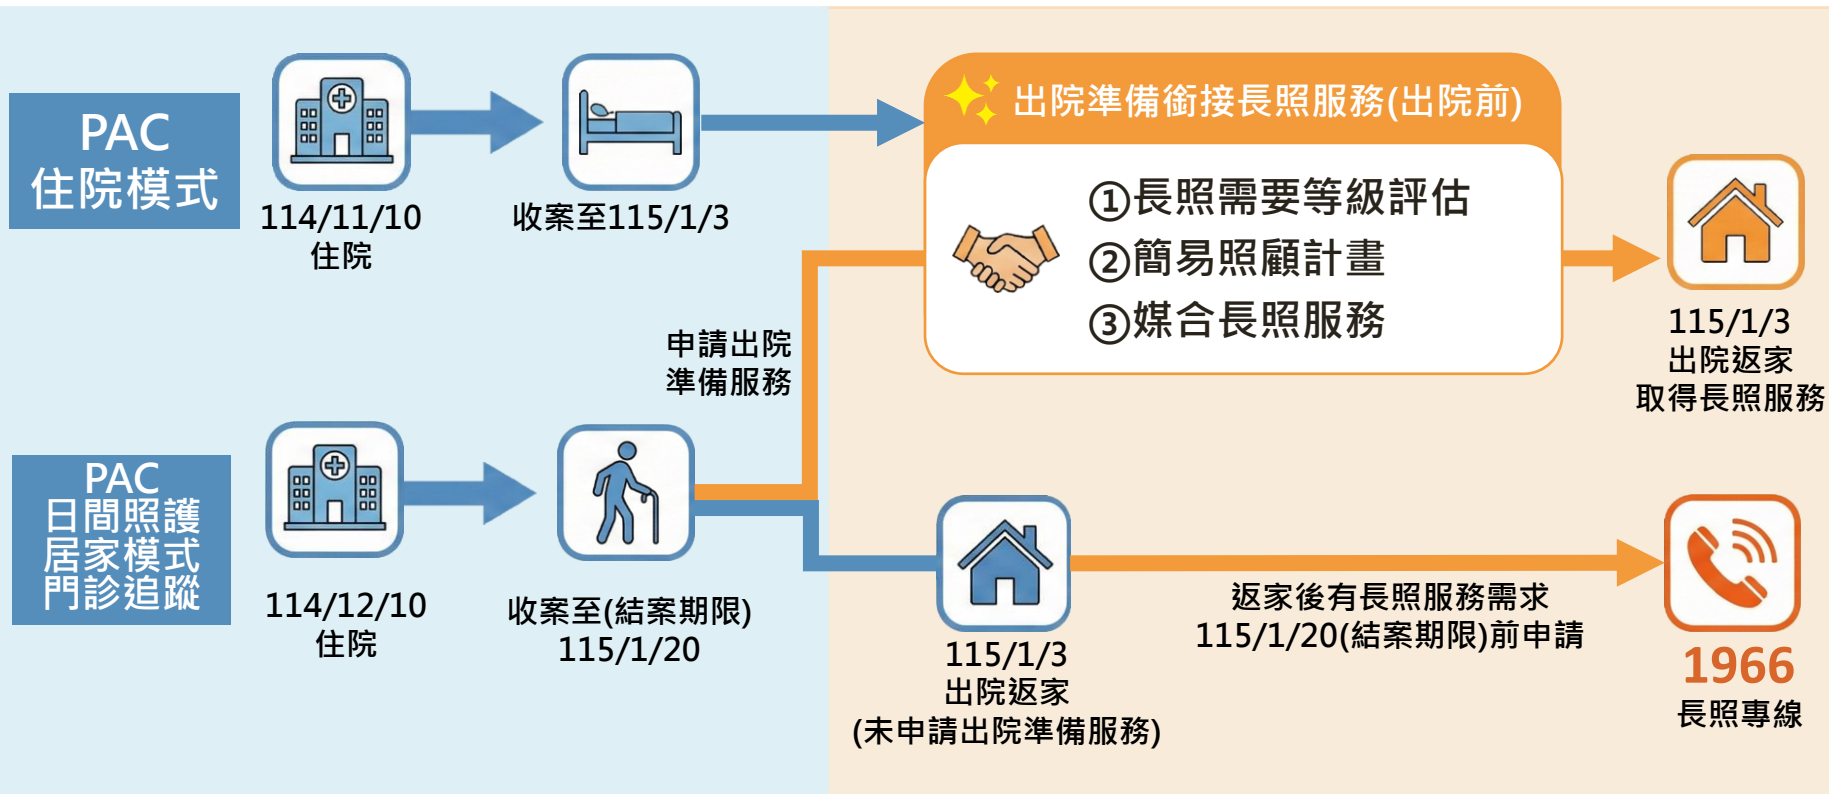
PAC
住院模式

114/11/10
住院

收案至115/1/3

出院準備銜接長照服務(出院前)

①長照需要等級評估
②簡易照顧計畫
③媒合長照服務

115/1/3
出院返家
取得長照服務

申請出院
準備服務

PAC
日間照護
居家模式
門診追蹤

114/12/10
住院

收案至(結案期限)
115/1/20

115/1/3
出院返家
(未申請出院準備服務)

返家後有長照服務需求
115/1/20(結案期限)前申請

1966
長照專線